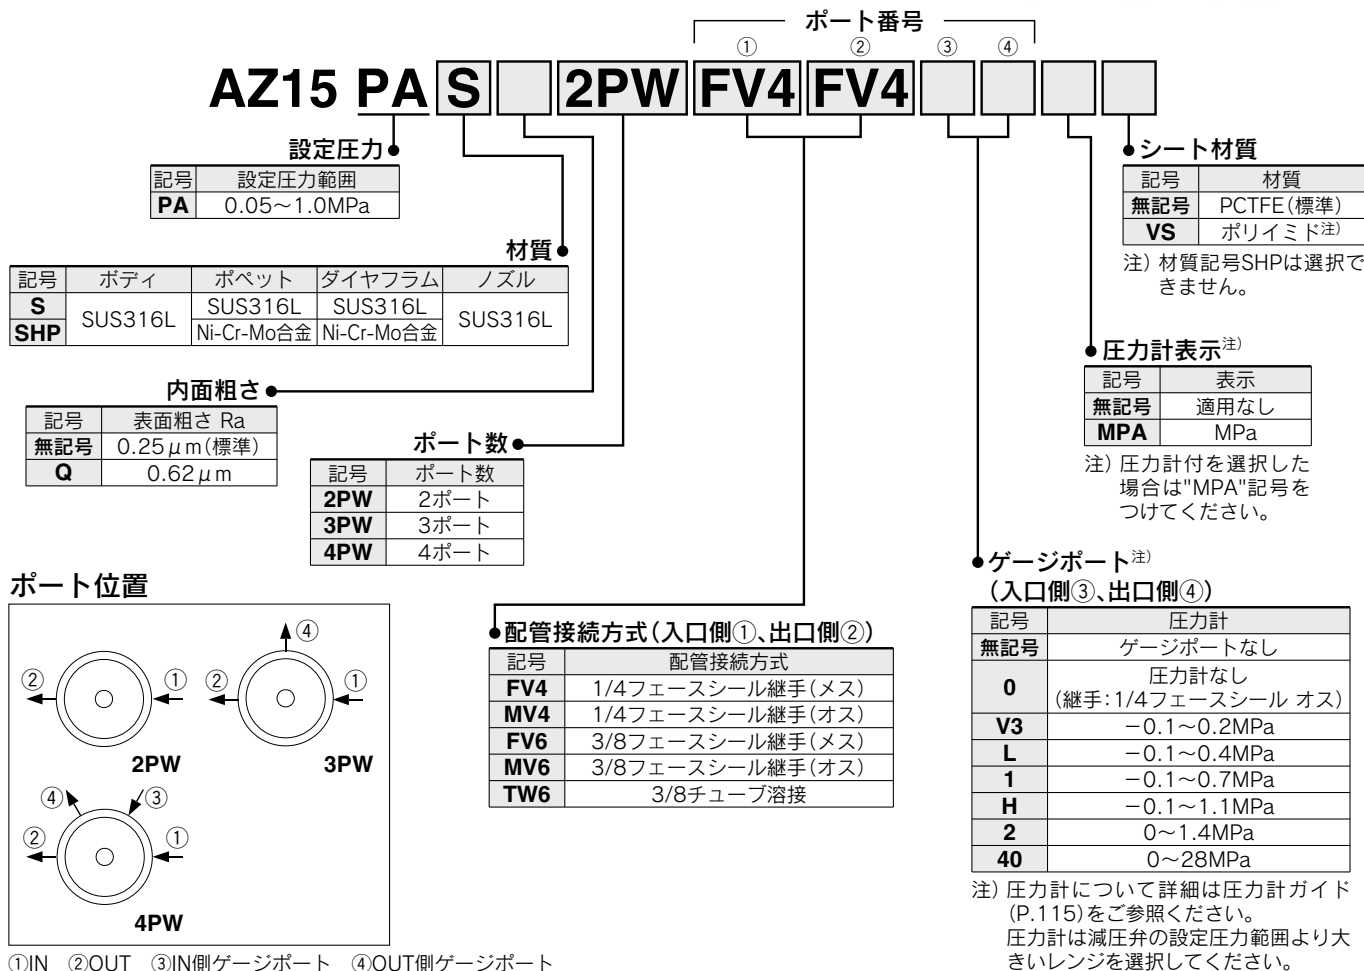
ポート番号
① ② ③ ④

AZ15 PA S 2PW FV4 FV4

設定圧力

| 記号 | 設定圧力範囲 |
|---|---|
| PA | 0.05〜1.0MPa |

材質

| 記号 | ボディ | ポペット | ダイヤフラム | ノズル |
|---|---|---|---|---|
| S | SUS316L | SUS316L | SUS316L | SUS316L |
| SHP | | Ni-Cr-Mo合金 | Ni-Cr-Mo合金 | |

内面粗さ

| 記号 | 表面粗さ Ra |
|---|---|
| 無記号 | 0.25$\mu$m(標準) |
| Q | 0.62$\mu$m |

ポート数

| 記号 | ポート数 |
|---|---|
| 2PW | 2ポート |
| 3PW | 3ポート |
| 4PW | 4ポート |

ポート位置

② ① ④ ② ①
2PW 3PW
④ ③
② ①
4PW

①IN ②OUT ③IN側ゲージポート ④OUT側ゲージポート

配管接続方式(入口側①、出口側②)

| 記号 | 配管接続方式 |
|---|---|
| FV4 | 1/4フェースシール継手(メス) |
| MV4 | 1/4フェースシール継手(オス) |
| FV6 | 3/8フェースシール継手(メス) |
| MV6 | 3/8フェースシール継手(オス) |
| TW6 | 3/8チューブ溶接 |

シート材質

| 記号 | 材質 |
|---|---|
| 無記号 | PCTFE(標準) |
| VS | ポリイミド注) |

注) 材質記号SHPは選択できません。

圧力計表示注)

| 記号 | 表示 |
|---|---|
| 無記号 | 適用なし |
| MPA | MPa |

注) 圧力計付を選択した場合は"MPA"記号をつけてください。

ゲージポート注)
(入口側③、出口側④)

| 記号 | 圧力計 |
|---|---|
| 無記号 | ゲージポートなし |
| 0 | 圧力計なし (継手:1/4フェースシール オス) |
| V3 | −0.1〜0.2MPa |
| L | −0.1〜0.4MPa |
| 1 | −0.1〜0.7MPa |
| H | −0.1〜1.1MPa |
| 2 | 0〜1.4MPa |
| 40 | 0〜28MPa |

注) 圧力計について詳細は圧力計ガイド(P.115)をご参照ください。
圧力計は減圧弁の設定圧力範囲より大きいレンジを選択してください。